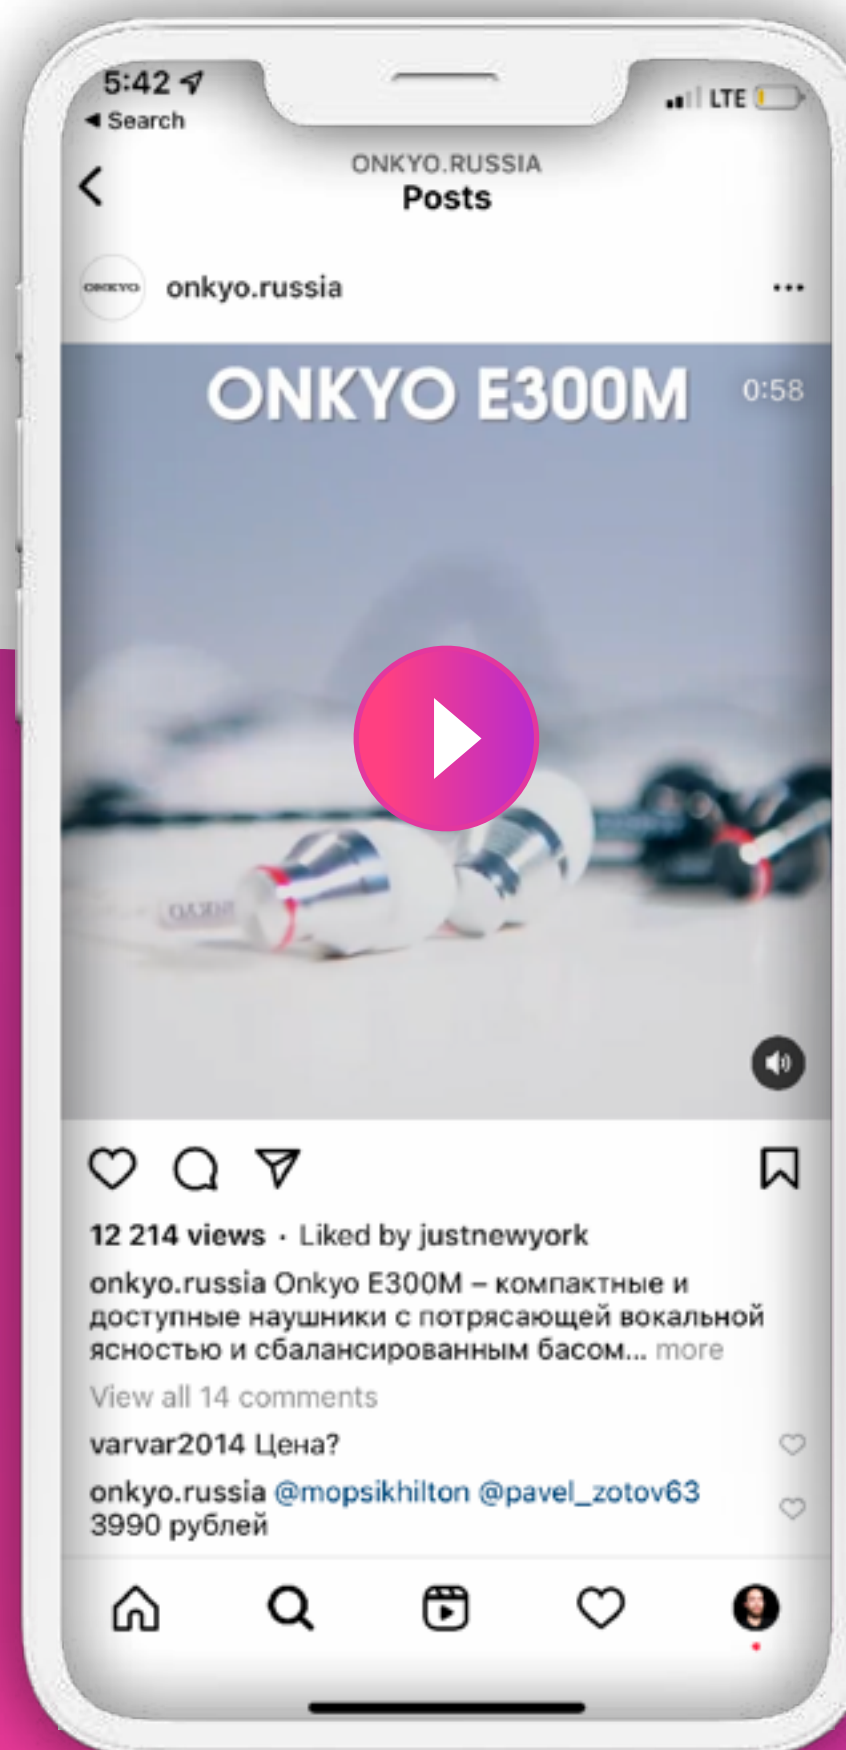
5:42
◀ Search
LTE

ONKYO.RUSSIA
Posts

ONKYO
onkyo.russia
...

ONKYO E300M
0:58

12 214 views · Liked by justnewyork
onkyo.russia Onkyo E300M – компактные и доступные наушники с потрясающей вокальной ясностью и сбалансированным басом... more
View all 14 comments
varvar2014 Цена?
onkyo.russia @mopsikhilton @pavel_zotov63 3990 рублей